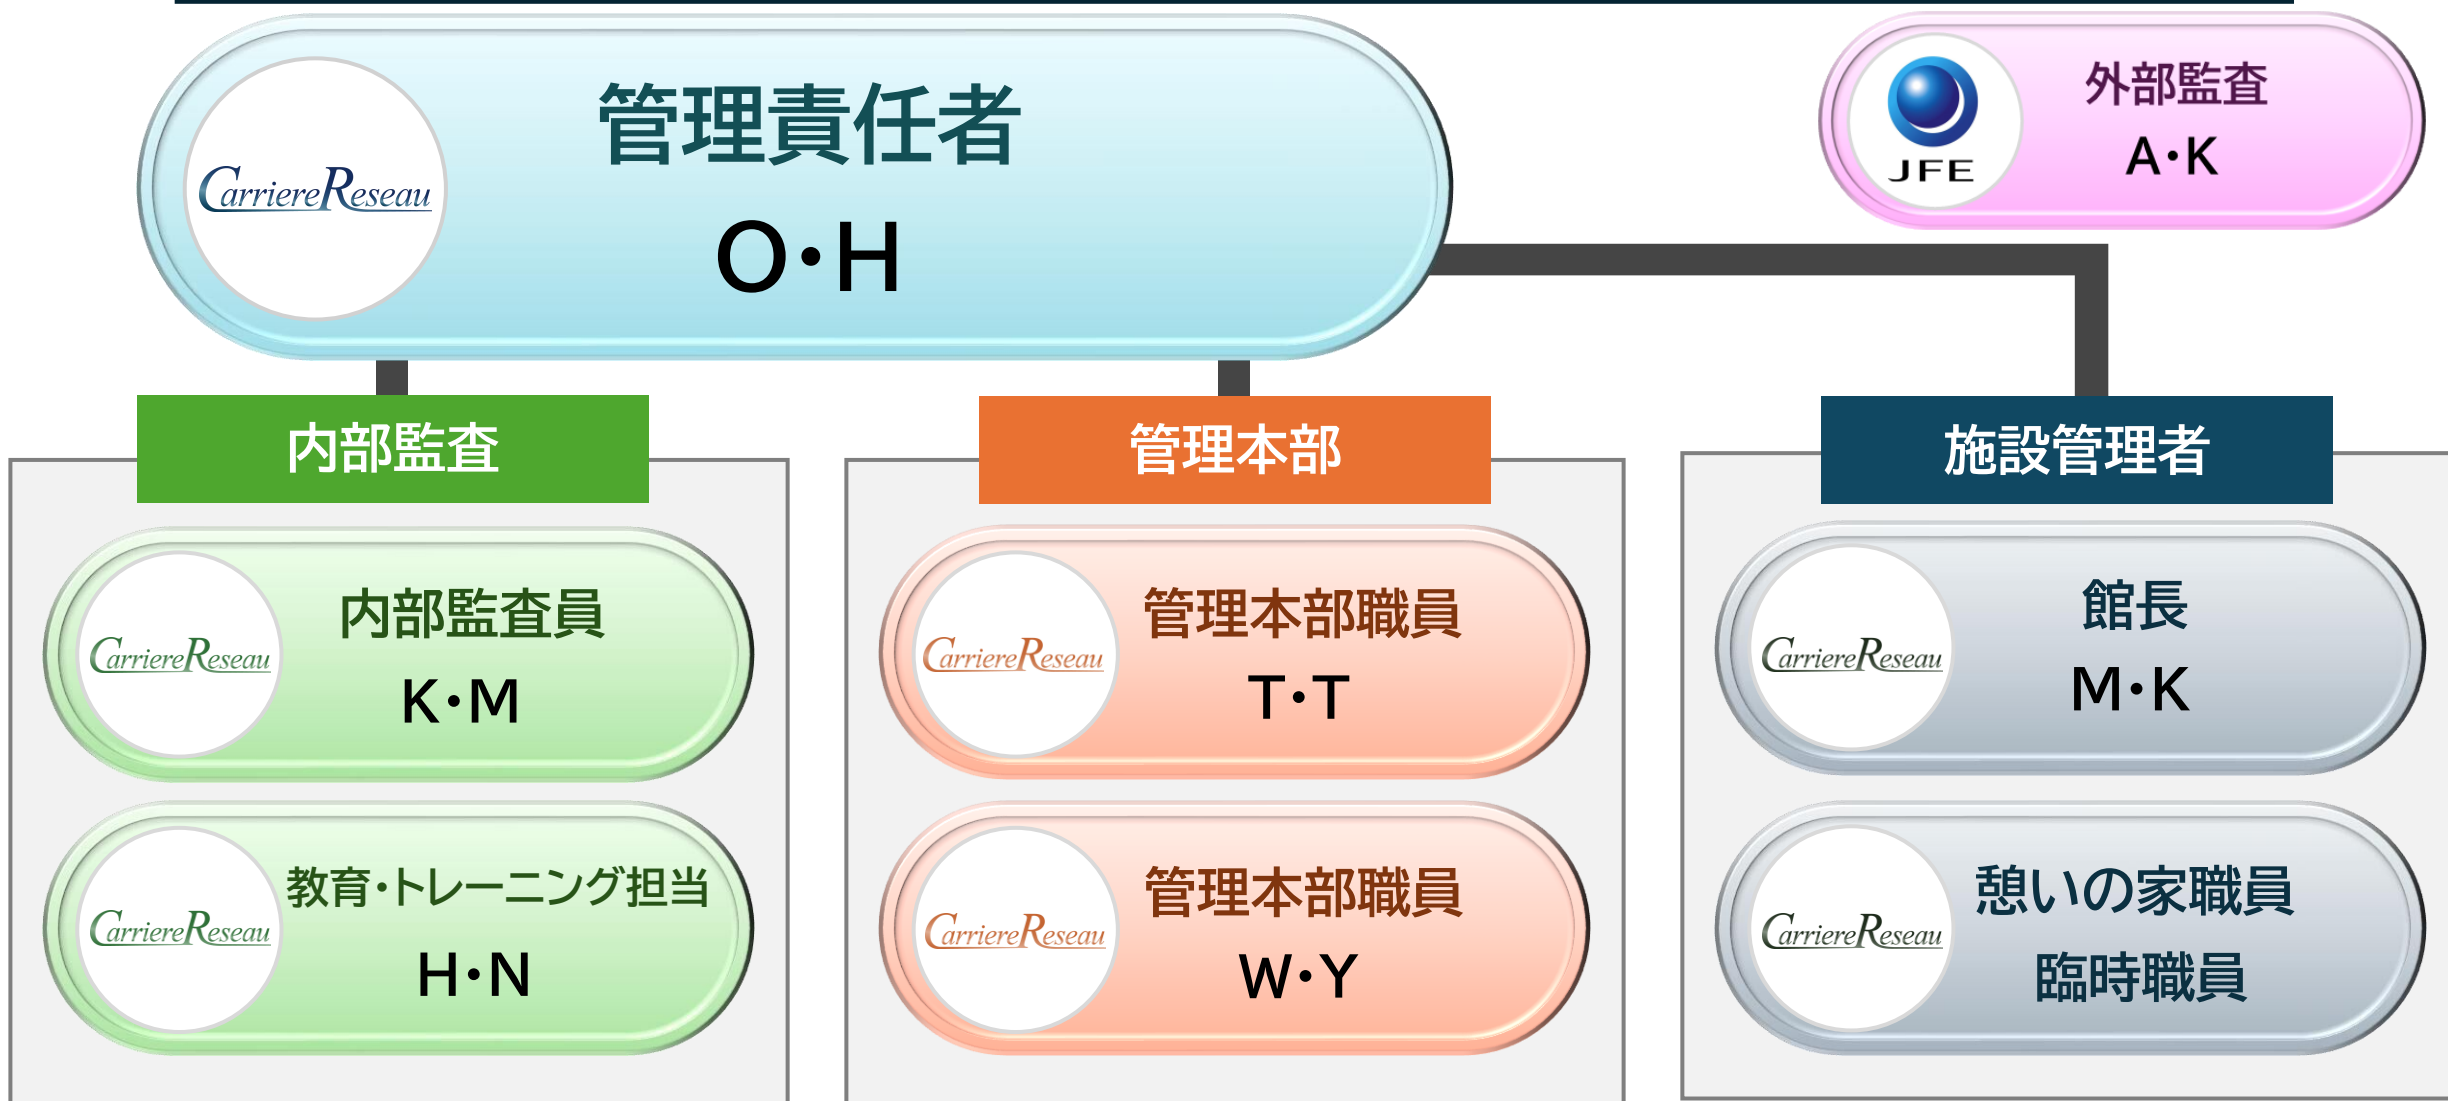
CarriereReseau
管理責任者
O・H

JFE
外部監査
A・K

内部監査

CarriereReseau
内部監査員
K・M

CarriereReseau
教育・トレーニング担当
H・N

管理本部

CarriereReseau
管理本部職員
T・T

CarriereReseau
管理本部職員
W・Y

施設管理者

CarriereReseau
館長
M・K

CarriereReseau
憩いの家職員
臨時職員